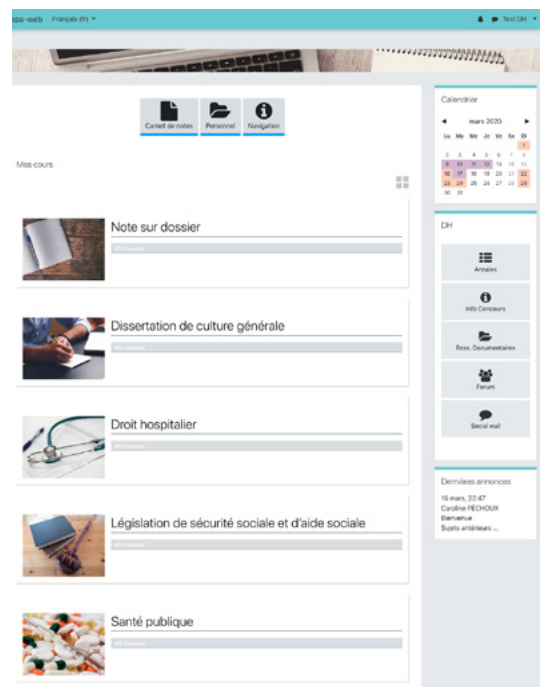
ipe-web Français (fr)

Test DH

Carnet de notes Personnel Navigation

Mes cours

Note sur dossier

0% Terminé

Dissertation de culture générale

0% Terminé

Droit hospitalier

0% Terminé

Législation de sécurité sociale et d'aide sociale

0% Terminé

Santé publique

0% Terminé

Calendrier

◄ mars 2020 ►

| Lu | Ma | Me | Je | Ve | Sa | Di |
|---|---|---|---|---|---|---|
| | | | | | | 1 |
| 2 | 3 | 4 | 5 | 6 | 7 | 8 |
| 9 | 10 | 11 | 12 | 13 | 14 | 15 |
| 16 | 17 | 18 | 19 | 20 | 21 | 22 |
| 23 | 24 | 25 | 26 | 27 | 28 | 29 |
| 30 | 31 | | | | | |

DH

Annales

Info Concours

Ress. Documentaires

Forum

Social wall

Dernières annonces

16 mars, 22:47
Caroline PECHOUX
Bienvenue
Sujets antérieurs ...